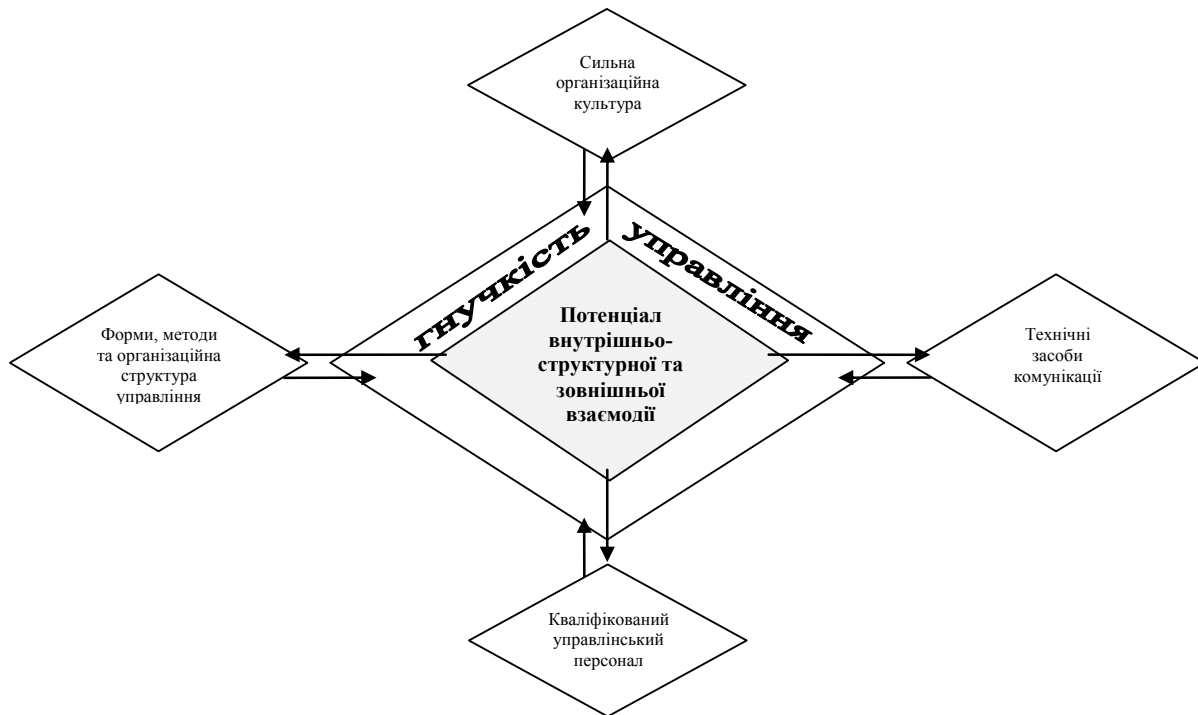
Сильна організаційна культура

гнучкість управління

Форми, методи та організаційна структура управління

Потенціал внутрішньо-структурної та зовнішньої взаємодії

Технічні засоби комунікації

Кваліфікований управлінський персонал